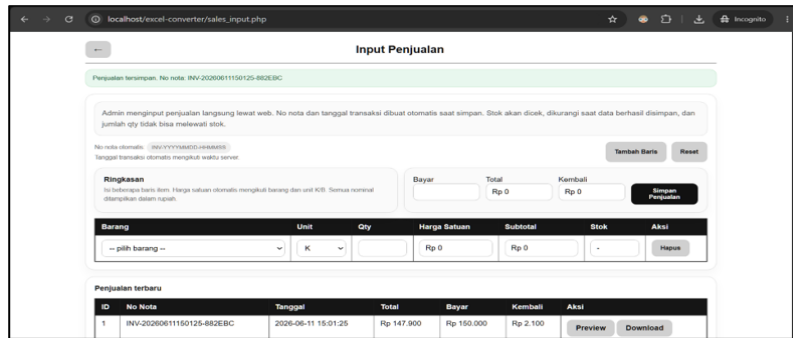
localhost/excel-converter/sales_input.php

Incognito

←

Input Penjualan

Penjualan tersimpan. No nota: INV-20260611150125-882EBC

Admin menginput penjualan langsung lewat web. No nota dan tanggal transaksi dibuat otomatis saat simpan. Stok akan dicek, dikurangi saat data berhasil disimpan, dan jumlah qty tidak bisa melewati stok.

No nota otomatis: INV-YYYYMMDD-HHMMSS
Tanggal transaksi otomatis mengikuti waktu server.

Tambah Baris Reset

Ringkasan
Isi beberapa baris item. Harga satuan otomatis mengikuti barang dan unit K/R. Semua nominal ditampilkan dalam rupiah.

Bayar

Total
Rp 0

Kembali
Rp 0

Simpan Penjualan

| Barang | Unit | Qty | Harga Satuan | Subtotal | Stok | Aksi |
|---|---|---|---|---|---|---|
| -- pilih barang -- | K | | Rp 0 | Rp 0 | - | Hapus |

Penjualan terbaru

| ID | No Nota | Tanggal | Total | Bayar | Kembali | Aksi |
|---|---|---|---|---|---|---|
| 1 | INV-20260611150125-882EBC | 2026-06-11 15:01:25 | Rp 147.900 | Rp 150.000 | Rp 2.100 | Preview Download |